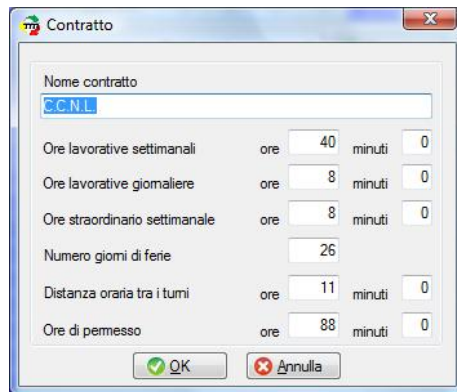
Contratto

Nome contratto
C.C.N.L.

Ore lavorative settimanali ore 40 minuti 0
Ore lavorative giornaliere ore 8 minuti 0
Ore straordinario settimanale ore 8 minuti 0
Numero giorni di ferie 26
Distanza oraria tra i turni ore 11 minuti 0
Ore di permesso ore 88 minuti 0

OK
Annulla